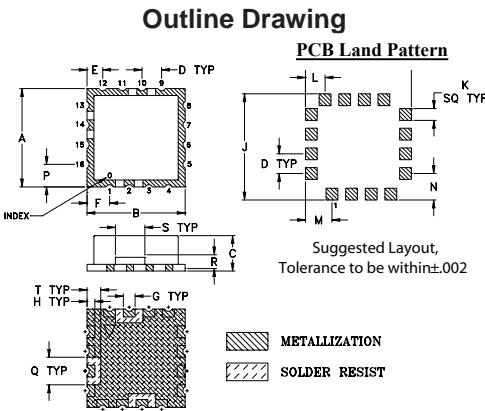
Outline Drawing

PCB Land Pattern

E
12 11 10 9
D TYP
13
14
15
16
A
P
0
1 2 3 4
8
7
6
5
INDEX
F
B
S TYP
R
C
T TYP
H TYP
G TYP
Q TYP

L
K
SQ TYP
J
D TYP
N
M
1

Suggested Layout,
Tolerance to be within±.002

METALLIZATION
SOLDER RESIST